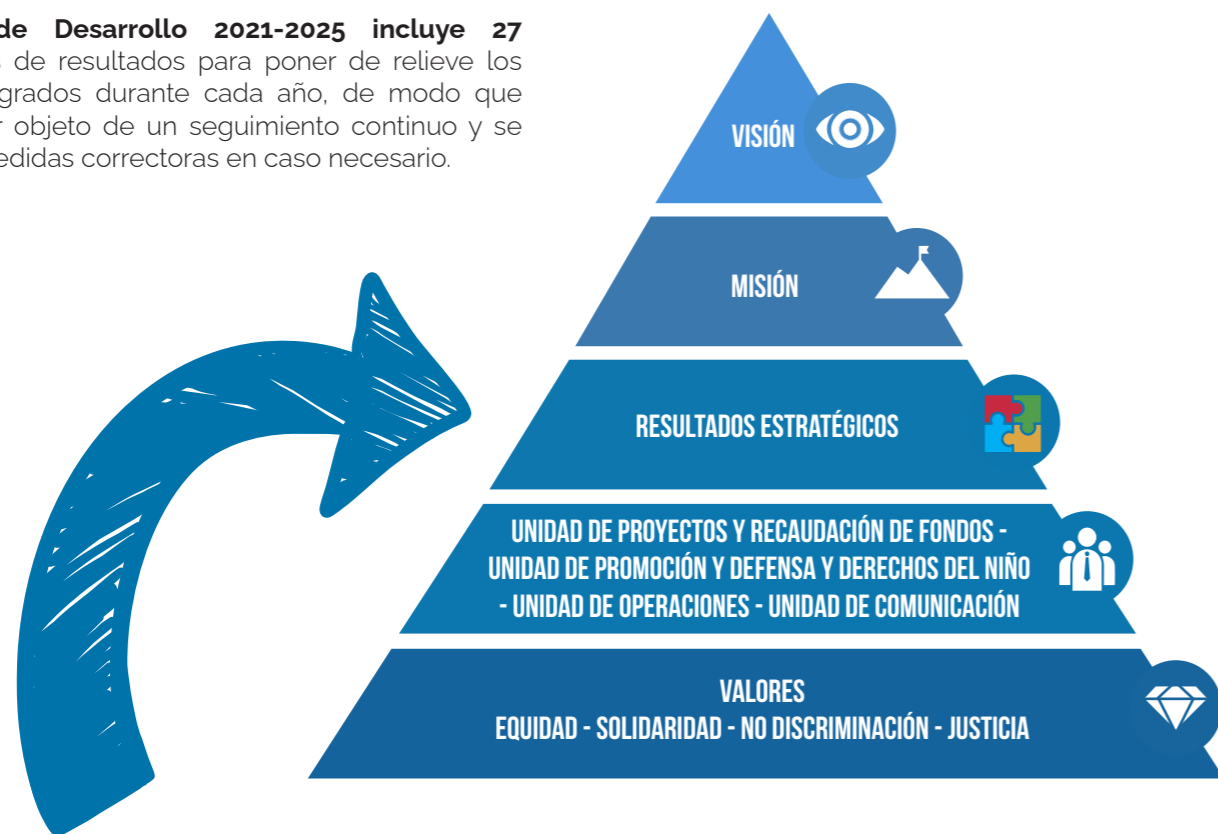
de Desarrollo 2021-2025 incluye 27 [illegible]s de resultados para poner de relieve los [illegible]grados durante cada año, de modo que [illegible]r objeto de un seguimiento continuo y se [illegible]edidas correctoras en caso necesario.

VISIÓN

MISIÓN

RESULTADOS ESTRATÉGICOS

UNIDAD DE PROYECTOS Y RECAUDACIÓN DE FONDOS - UNIDAD DE PROMOCIÓN Y DEFENSA Y DERECHOS DEL NIÑO - UNIDAD DE OPERACIONES - UNIDAD DE COMUNICACIÓN

VALORES
EQUIDAD - SOLIDARIDAD - NO DISCRIMINACIÓN - JUSTICIA